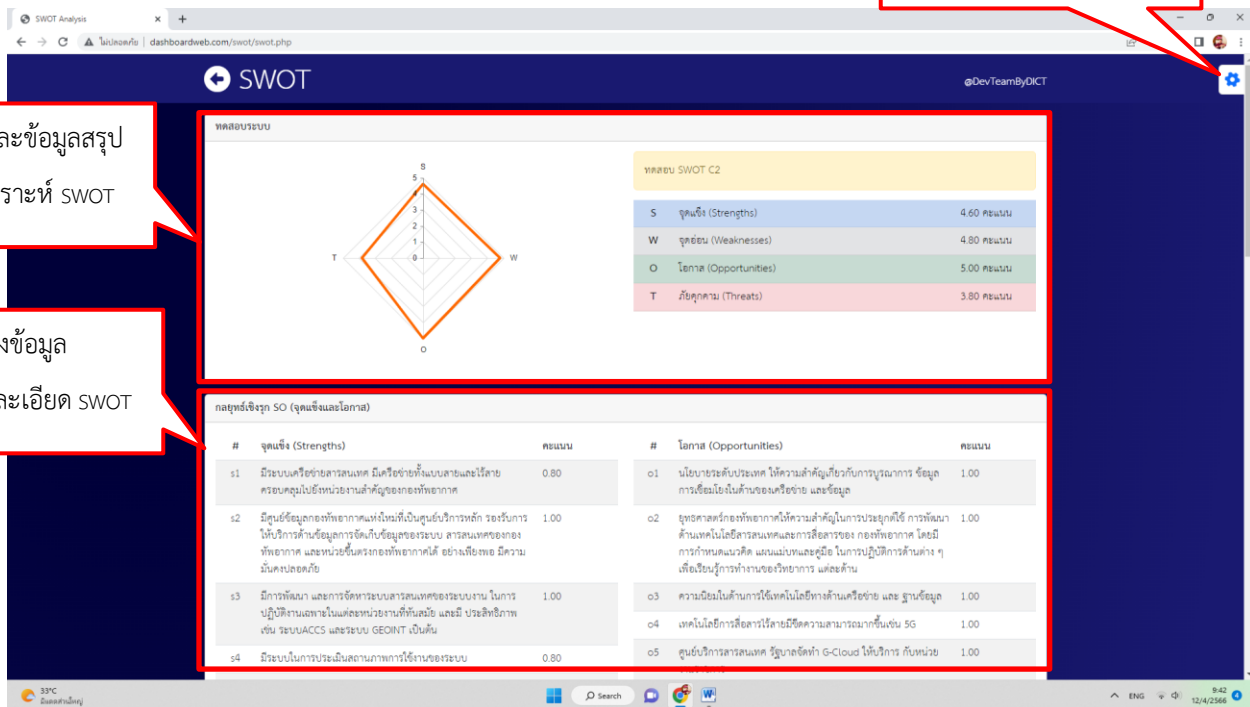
SWOT Analysis
ไม่ปลอดภัย | dashboardweb.com/swot/swot.php

SWOT
@DevTeamByDICT

ละข้อมูลสรุป
ราะห์ SWOT

งข้อมูล
ละเอียด SWOT

ทดสอบระบบ

S
5
4
3
2
1
0
T
W
O

ทดสอบ SWOT C2

| | | |
|---|---|---|
| S | จุดแข็ง (Strengths) | 4.60 คะแนน |
| W | จุดอ่อน (Weaknesses) | 4.80 คะแนน |
| O | โอกาส (Opportunities) | 5.00 คะแนน |
| T | ภัยคุกคาม (Threats) | 3.80 คะแนน |

กลยุทธ์เชิงรุก SO (จุดแข็งและโอกาส)

| # | จุดแข็ง (Strengths) | คะแนน |
|---|---|---|
| s1 | มีระบบเครือข่ายสารสนเทศ มีเครือข่ายทั้งแบบสายและไร้สาย ครอบคลุมไปยังหน่วยงานสำคัญของกองทัพอากาศ | 0.80 |
| s2 | มีศูนย์ข้อมูลกองทัพอากาศแห่งใหม่ที่เป็นศูนย์บริการหลัก รองรับการให้บริการด้านข้อมูลการจัดเก็บข้อมูลของระบบ สารสนเทศของกองทัพอากาศ และหน่วยขึ้นตรงกองทัพอากาศได้ อย่างเพียงพอ มีความมั่นคงปลอดภัย | 1.00 |
| s3 | มีการพัฒนา และการจัดหาระบบสารสนเทศของระบบงาน ในการปฏิบัติงานเฉพาะในแต่ละหน่วยงานที่ทันสมัย และมี ประสิทธิภาพ เช่น ระบบACCS และระบบ GEOINT เป็นต้น | 1.00 |
| s4 | มีระบบในการประเมินสถานภาพการใช้งานของระบบ | 0.80 |

| # | โอกาส (Opportunities) | คะแนน |
|---|---|---|
| o1 | นโยบายระดับประเทศ ให้ความสำคัญเกี่ยวกับการบูรณาการ ข้อมูล การเชื่อมโยงในด้านของเครือข่าย และข้อมูล | 1.00 |
| o2 | ยุทธศาสตร์กองทัพอากาศให้ความสำคัญในการประยุกต์ใช้ การพัฒนาด้านเทคโนโลยีสารสนเทศและการสื่อสารของ กองทัพอากาศ โดยมีการกำหนดแนวคิด แผนแม่บทและคู่มือ ในการปฏิบัติการด้านต่าง ๆ เพื่อเรียนรู้การทำงานของวิทยาการ แต่ละด้าน | 1.00 |
| o3 | ความนิยมในด้านการใช้เทคโนโลยีทางด้านเครือข่าย และ ฐานข้อมูล | 1.00 |
| o4 | เทคโนโลยีการสื่อสารไร้สายมีขีดความสามารถมากขึ้นเช่น 5G | 1.00 |
| o5 | ศูนย์บริการสารสนเทศ รัฐบาลจัดทำ G-Cloud ให้บริการ กับหน่วย | 1.00 |

33°C
มีเมฆส่วนใหญ่
Search
ENG
9:42
12/4/2566